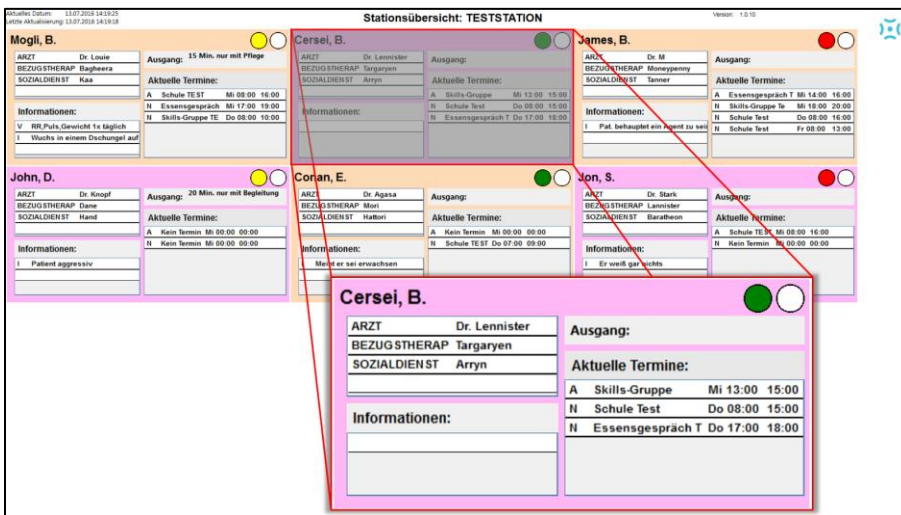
Aktuelles Datum: 13.07.2018 14:19:25
Letzte Aktualisierung: 13.07.2018 14:19:18

Stationsübersicht: TESTSTATION

Version: 1.0.10

Mogli, B.

| ARZT | Dr. Louie |
|---|---|
| BEZUGSTHERAP | Bagheera |
| SOZIALDIENST | Kaa |

Ausgang: 15 Min. nur mit Pflege

Aktuelle Termine:

| A | Schule TEST | Mi 08:00 | 16:00 |
|---|---|---|---|
| N | Essensgespräch | Mi 17:00 | 19:00 |
| N | Skills-Gruppe TE | Do 08:00 | 10:00 |

Informationen:

V RR,Puls,Gewicht 1x täglich
I Wuchs in einem Dschungel auf

Cersei, B.

| ARZT | Dr. Lennister |
|---|---|
| BEZUGSTHERAP | Targaryen |
| SOZIALDIENST | Arryn |

Ausgang:

Aktuelle Termine:

| A | Skills-Gruppe | Mi 13:00 | 15:00 |
|---|---|---|---|
| N | Schule Test | Do 08:00 | 15:00 |
| N | Essensgespräch T | Do 17:00 | 18:00 |

Informationen:

James, B.

| ARZT | Dr. M |
|---|---|
| BEZUGSTHERAP | Moneypenny |
| SOZIALDIENST | Tanner |

Ausgang:

Aktuelle Termine:

| A | Essensgespräch T | Mi 14:00 | 16:00 |
|---|---|---|---|
| N | Skills-Gruppe Te | Mi 18:00 | 20:00 |
| N | Schule Test | Do 08:00 | 16:00 |
| N | Schule Test | Fr 08:00 | 13:00 |

Informationen:

I Pat. behauptet ein Agent zu sei

John, D.

| ARZT | Dr. Knopf |
|---|---|
| BEZUGSTHERAP | Dane |
| SOZIALDIENST | Hand |

Ausgang: 20 Min. nur mit Begleitung

Aktuelle Termine:

| A | Kein Termin | Mi 00:00 | 00:00 |
|---|---|---|---|
| N | Kein Termin | Mi 00:00 | 00:00 |

Informationen:

I Patient aggressiv

Conan, E.

| ARZT | Dr. Agasa |
|---|---|
| BEZUGSTHERAP | Mori |
| SOZIALDIENST | Hattori |

Ausgang:

Aktuelle Termine:

| A | Kein Termin | Mi 00:00 | 00:00 |
|---|---|---|---|
| N | Schule TEST | Do 07:00 | 09:00 |

Informationen:

Meint er sei erwachsen

Jon, S.

| ARZT | Dr. Stark |
|---|---|
| BEZUGSTHERAP | Lannister |
| SOZIALDIENST | Baratheon |

Ausgang:

Aktuelle Termine:

| A | Schule TEST | Mi 08:00 | 16:00 |
|---|---|---|---|
| N | Kein Termin | Mi 00:00 | 00:00 |

Informationen:

I Er weiß gar nichts

Cersei, B.

| ARZT | Dr. Lennister |
|---|---|
| BEZUGSTHERAP | Targaryen |
| SOZIALDIENST | Arryn |

Ausgang:

Aktuelle Termine:

| A | Skills-Gruppe | Mi 13:00 | 15:00 |
|---|---|---|---|
| N | Schule Test | Do 08:00 | 15:00 |
| N | Essensgespräch T | Do 17:00 | 18:00 |

Informationen: